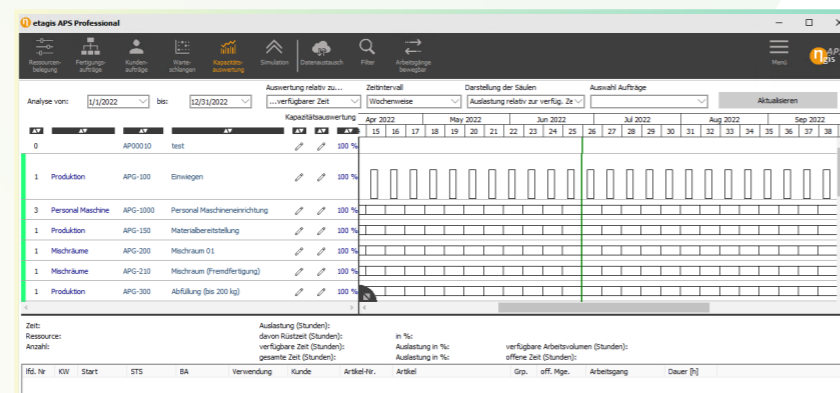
etagis APS Professional

Ressourcenbelegung
Fertigungsaufträge
Kundenaufträge
Warteschlangen
Kapazitätsauswertung
Simulation
Datenaustausch
Filter
Arbeitsgänge bewegen
Menü

Analyse von: 1/1/2022 bis: 12/31/2022
Auswertung relativ zu... ...verfügbarer Zeit
Zeitintervall Wochenweise
Darstellung der Säulen Auslastung relativ zur verfüg. Ze
Auswahl Aufträge
Aktualisieren

Kapazitätsauswertung

Apr 2022 | May 2022 | Jun 2022 | Jul 2022 | Aug 2022 | Sep 2022
15 16 17 18 19 20 21 22 23 24 25 26 27 28 29 30 31 32 33 34 35 36 37 38

| | | | | |
|---|---|---|---|---|
| 0 | | AP00010 | test | 100 % |
| 1 | Produktion | APG-100 | Einwiegen | 100 % |
| 3 | Personal Maschine | APG-1000 | Personal Maschineneinrichtung | 100 % |
| 1 | Produktion | APG-150 | Materialbereitstellung | 100 % |
| 1 | Mischräume | APG-200 | Mischraum 01 | 100 % |
| 1 | Mischräume | APG-210 | Mischraum (Fremdfertigung) | 100 % |
| 1 | Produktion | APG-300 | Abfüllung (bis 200 kg) | 100 % |

Zeit:
Ressource:
Anzahl:
Auslastung (Stunden):
davon Rüstzeit (Stunden):
verfügbare Zeit (Stunden):
gesamte Zeit (Stunden):
in %:
Auslastung in %:
Auslastung in %:
verfügbare Arbeitsvolumen (Stunden):
offene Zeit (Stunden):

| lfd. Nr | KW | Start | STS | BA | Verwendung | Kunde | Artikel-Nr. | Artikel | Grp. | off. Mge. | Arbeitsgang | Dauer [h] |
|---|---|---|---|---|---|---|---|---|---|---|---|---|